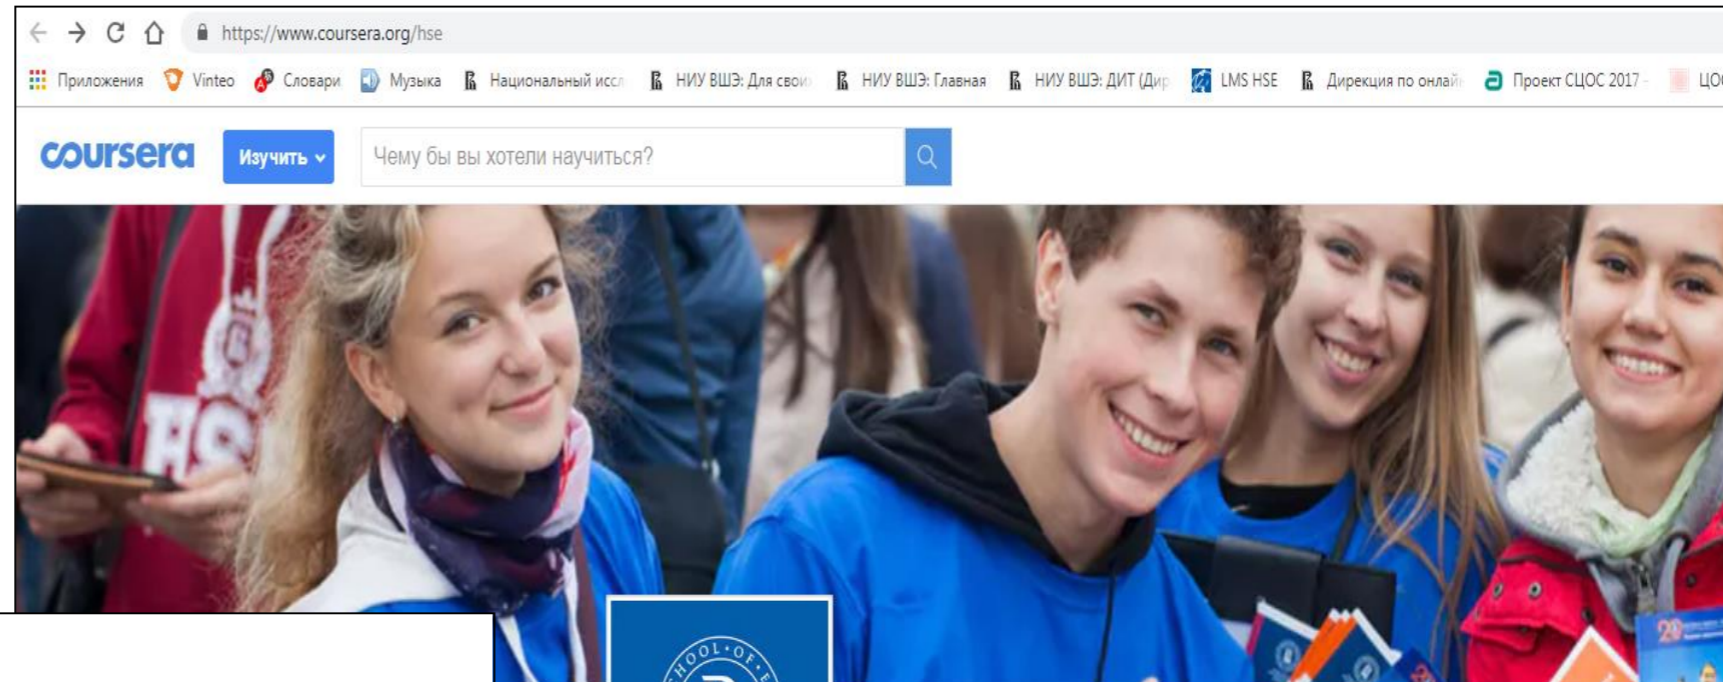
https://www.coursera.org/hse

Приложения Vinteo Словари Музыка Национальный иссл НИУ ВШЭ: Для свои НИУ ВШЭ: Главная НИУ ВШЭ: ДИТ (Дир LMS HSE Дирекция по онлайн Проект СЦОС 2017 ЦО

coursera Изучить Чему бы вы хотели научиться?

HS

HOOL·OF·E

20